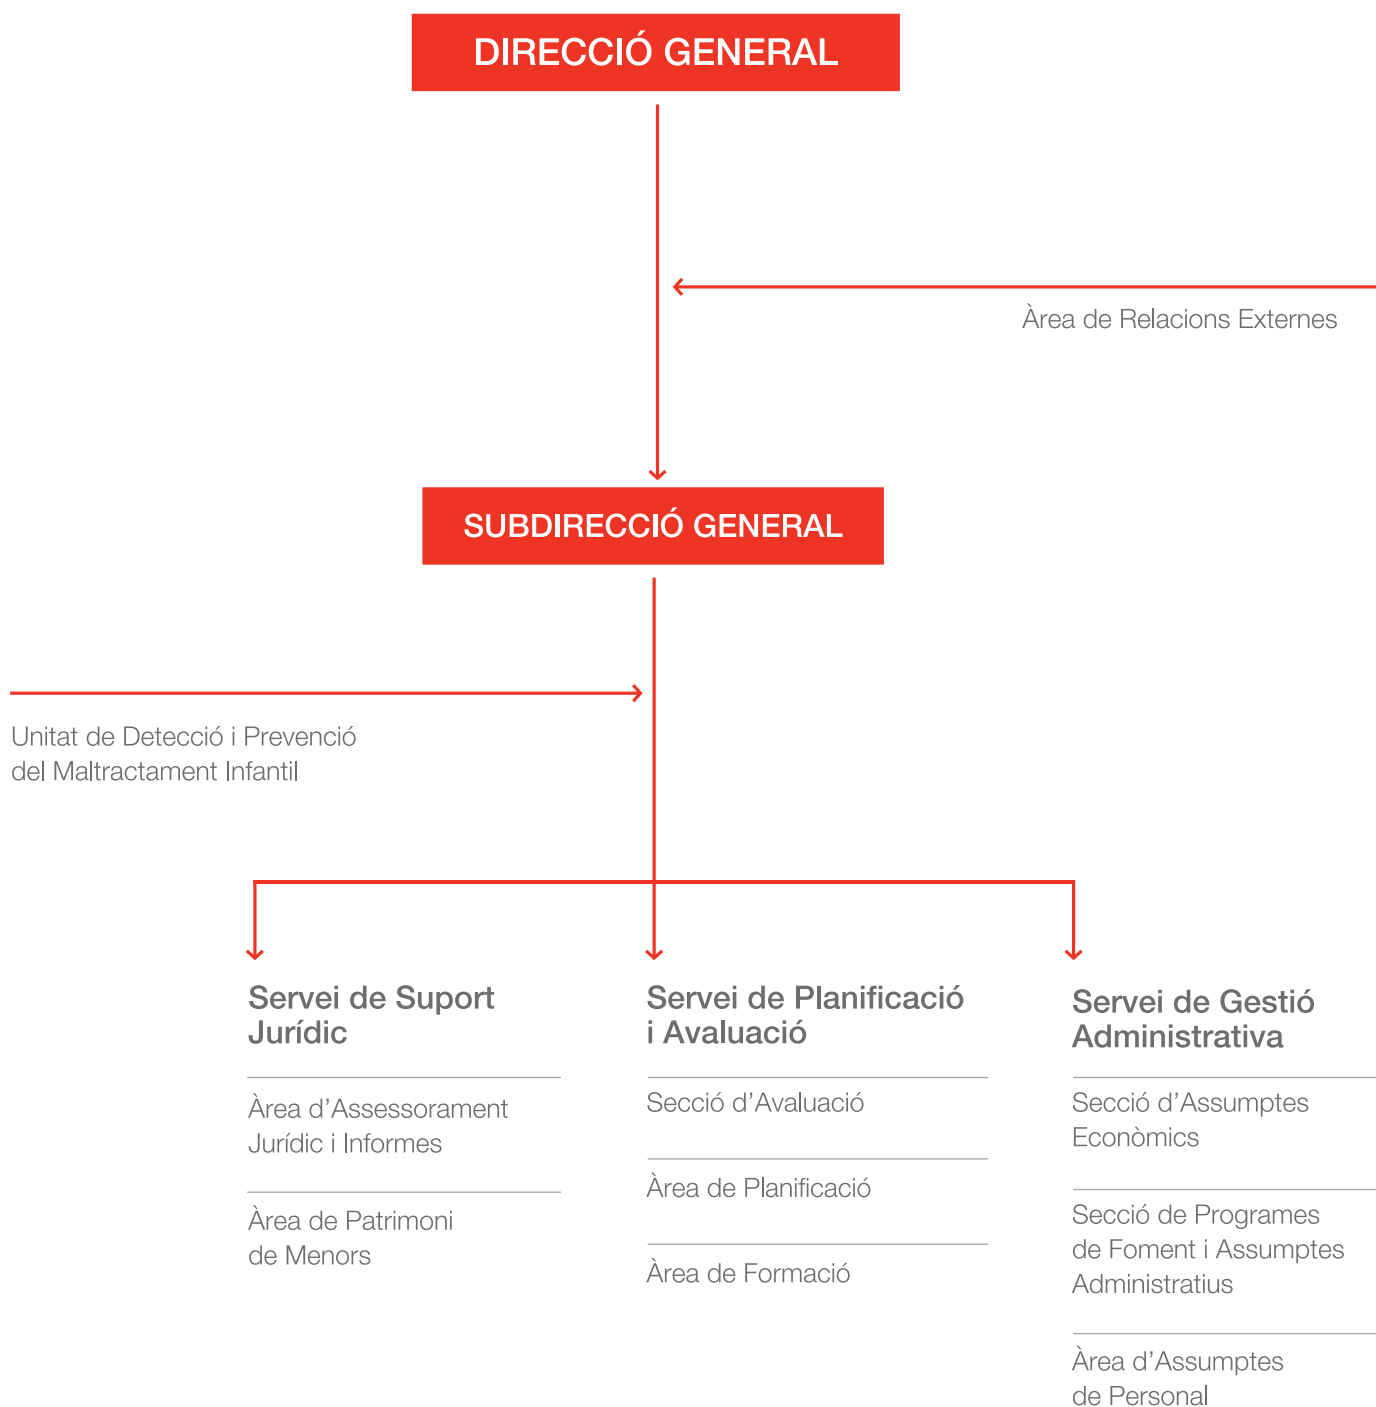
DIRECCIÓ GENERAL

Àrea de Relacions Externes

SUBDIRECCIÓ GENERAL

Unitat de Detecció i Prevenció del Maltractament Infantil

Servei de Suport Jurídic

Àrea d'Assessorament Jurídic i Informes

Àrea de Patrimoni de Menors

Servei de Planificació i Avaluació

Secció d'Avaluació

Àrea de Planificació

Àrea de Formació

Servei de Gestió Administrativa

Secció d'Assumptes Econòmics

Secció de Programes de Foment i Assumptes Administratius

Àrea d'Assumptes de Personal